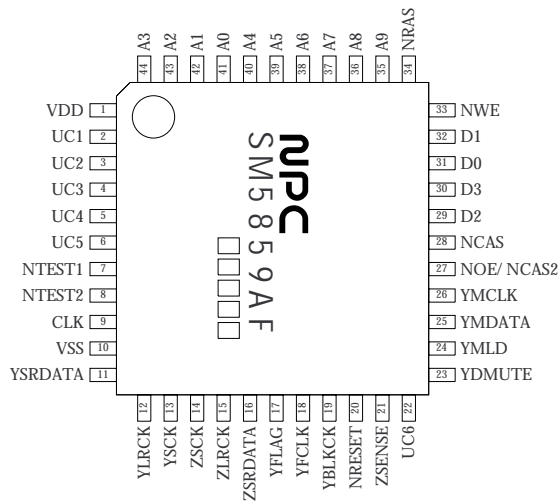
A3 A2 A1 A0 A4 A5 A6 A7 A8 A9 NRAS
44 43 42 41 40 39 38 37 36 35 34

VDD 1
UC1 2
UC2 3
UC3 4
UC4 5
UC5 6
NTEST1 7
NTEST2 8
CLK 9
VSS 10
YSRDATA 11

NPC
SM5859AF

33 NWE
32 D1
31 D0
30 D3
29 D2
28 NCAS
27 NOE/ NCAS2
26 YMCLK
25 YMDATA
24 YMLD
23 YDMUTE

12 13 14 15 16 17 18 19 20 21 22
YLRCK YSCK ZSCK ZLRCK ZSRDATA YFLAG YFCLK YBLKCK NRESET ZSENSE UC6